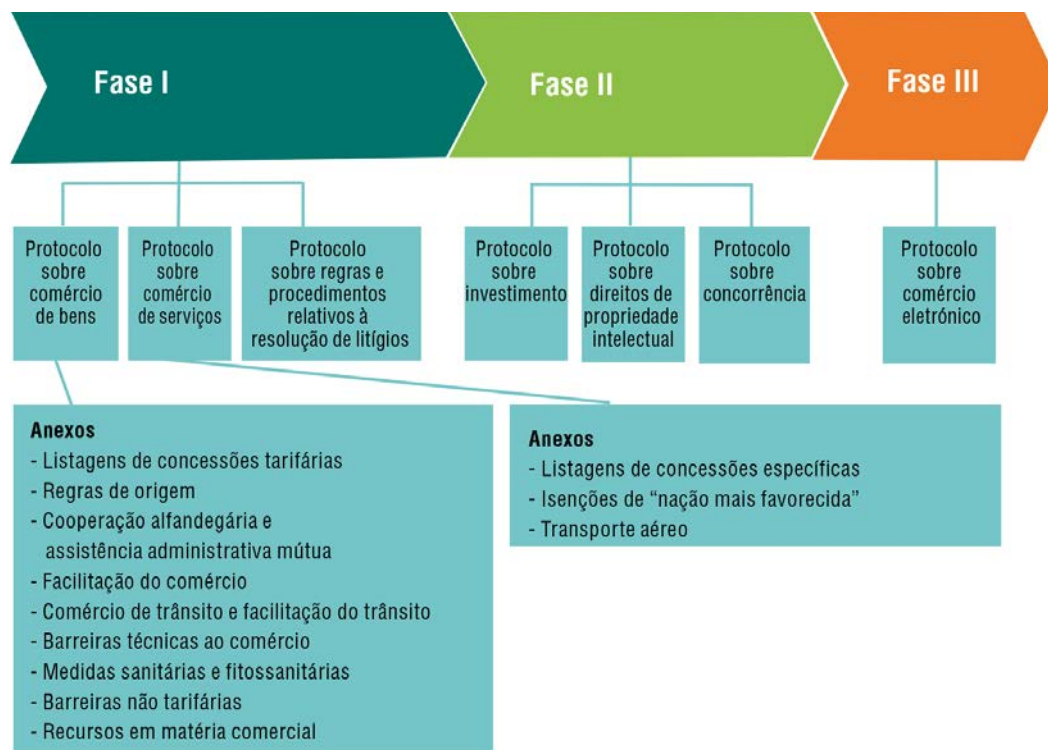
Fase I

Fase II

Fase III

Protocolo sobre comércio de bens

Protocolo sobre comércio de serviços

Protocolo sobre regras e procedimentos relativos à resolução de litígios

Protocolo sobre investimento

Protocolo sobre direitos de propriedade intelectual

Protocolo sobre concorrência

Protocolo sobre comércio eletrónico

Anexos
- Listagens de concessões tarifárias
- Regras de origem
- Cooperação alfandegária e assistência administrativa mútua
- Facilitação do comércio
- Comércio de trânsito e facilitação do trânsito
- Barreiras técnicas ao comércio
- Medidas sanitárias e fitossanitárias
- Barreiras não tarifárias
- Recursos em matéria comercial

Anexos
- Listagens de concessões específicas
- Isenções de "nação mais favorecida"
- Transporte aéreo